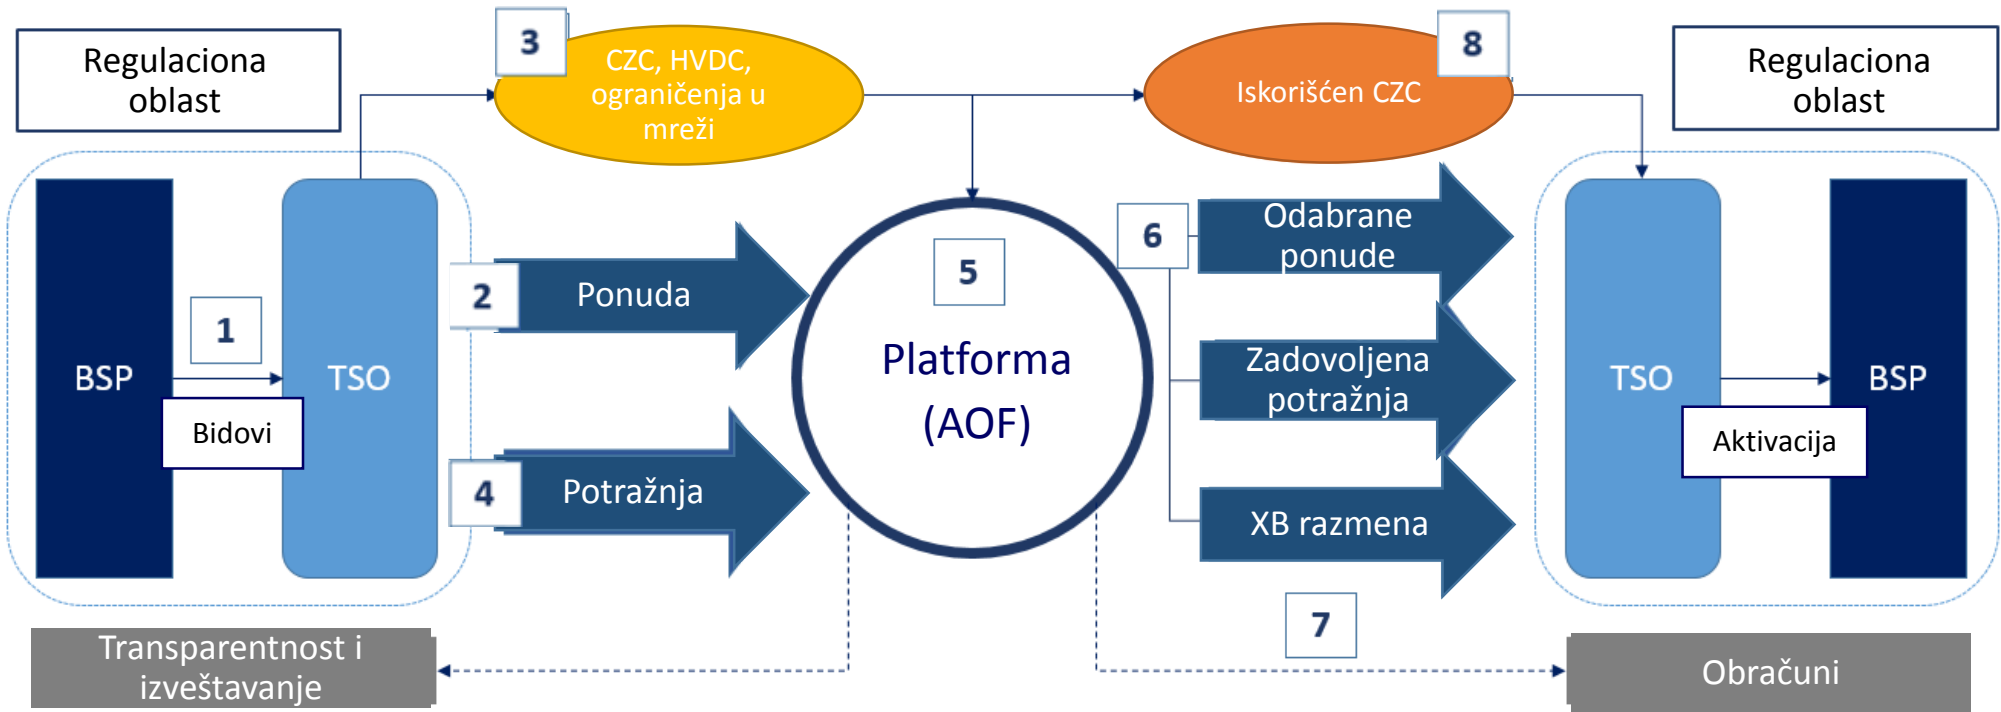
Regulaciona oblast

3

CZC, HVDC, ograničenja u mreži

Iskorišćen CZC

8

Regulaciona oblast

BSP

1

Bidovi

TSO

2

Ponuda

4

Potražnja

5

Platforma (AOF)

6

Odabrane ponude

Zadovoljena potražnja

XB razmena

TSO

BSP

Aktivacija

7

Transparentnost i izveštavanje

Obračuni